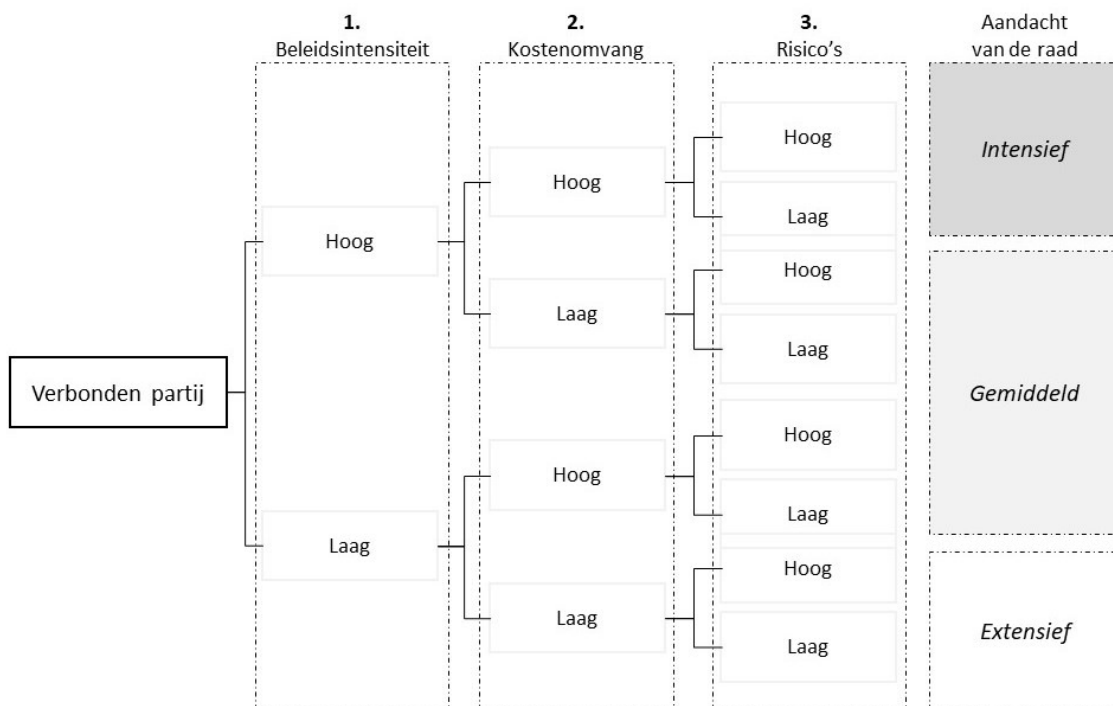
1.
Beleidsintensiteit

2.
Kostenomvang

3.
Risico's

Aandacht van de raad

Verbonden partij

Hoog

Laag

Hoog

Laag

Hoog

Laag

Hoog

Laag

Hoog

Laag

Hoog

Laag

Hoog

Laag

*Intensief*

*Gemiddeld*

*Extensief*